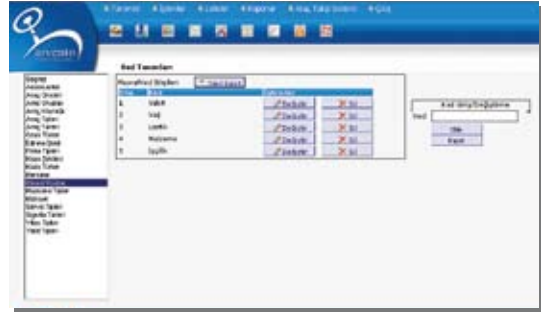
Tanımlar   İşlemler   Listeler   Raporlar   Araç Takip Sistemi   Çıkış

Bed Tanımları

Sırası | Adı | İşlemler
1 | Sabit | Değiştir | Sil
2 | Yağ | Değiştir | Sil
3 | Lastik | Değiştir | Sil
4 | Muayene | Değiştir | Sil
5 | İşçilik | Değiştir | Sil

Bed Ekle/Değiştir
Bed
Ekle
Kapat